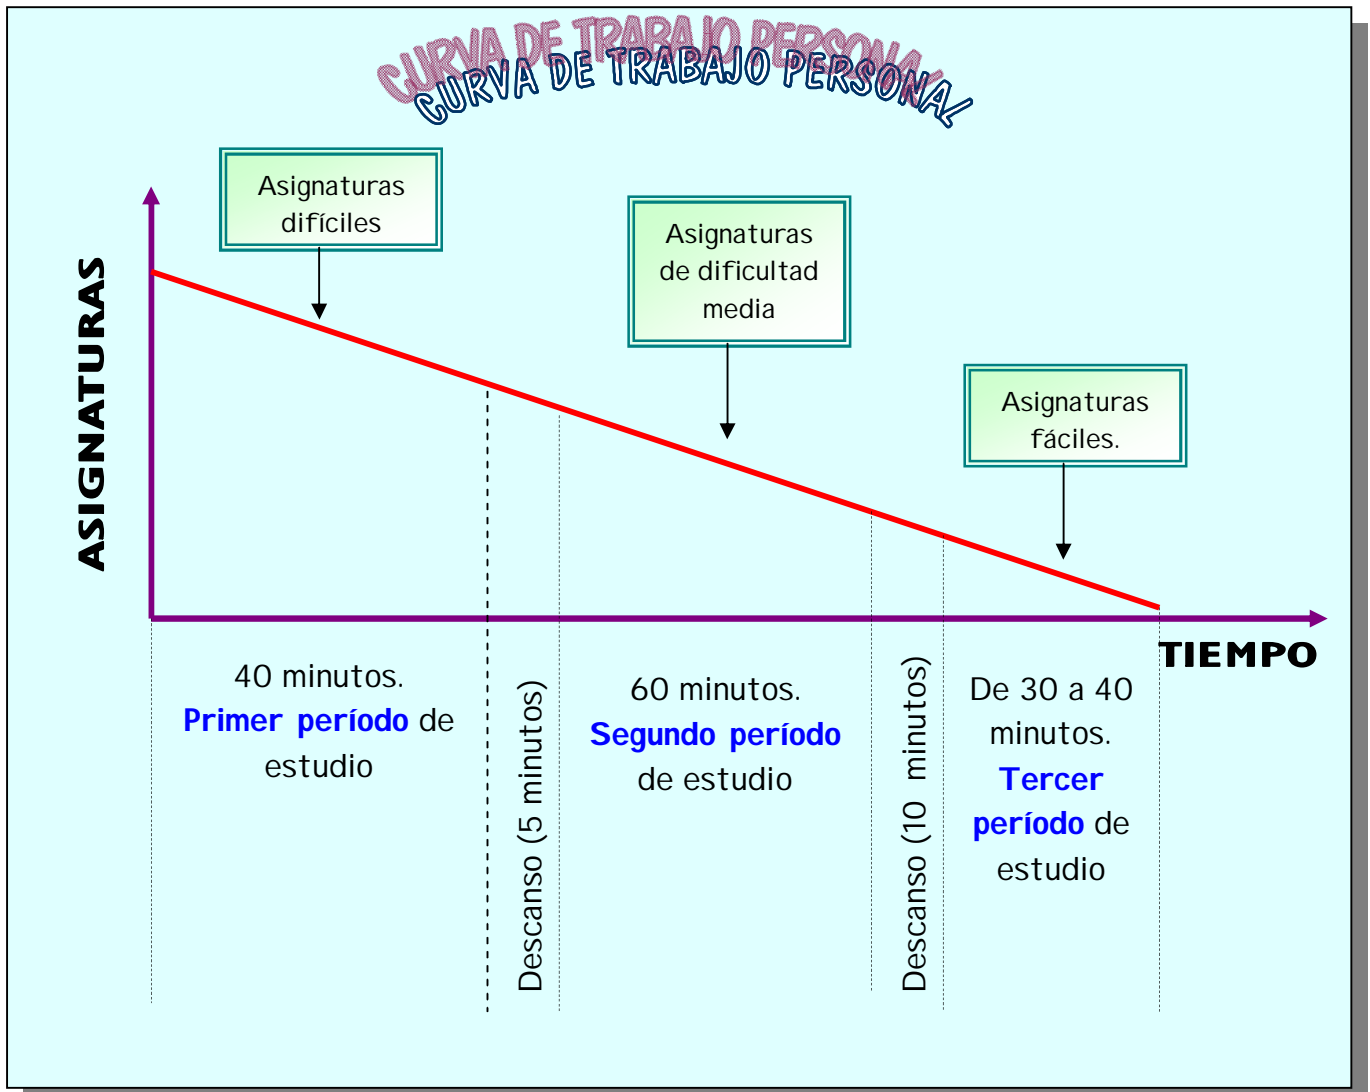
CURVA DE TRABAJO PERSONAL

Asignaturas difíciles

Asignaturas de dificultad media

Asignaturas fáciles.

ASIGNATURAS

TIEMPO

40 minutos. Primer período de estudio

Descanso (5 minutos)

60 minutos. Segundo período de estudio

Descanso (10 minutos)

De 30 a 40 minutos. Tercer período de estudio